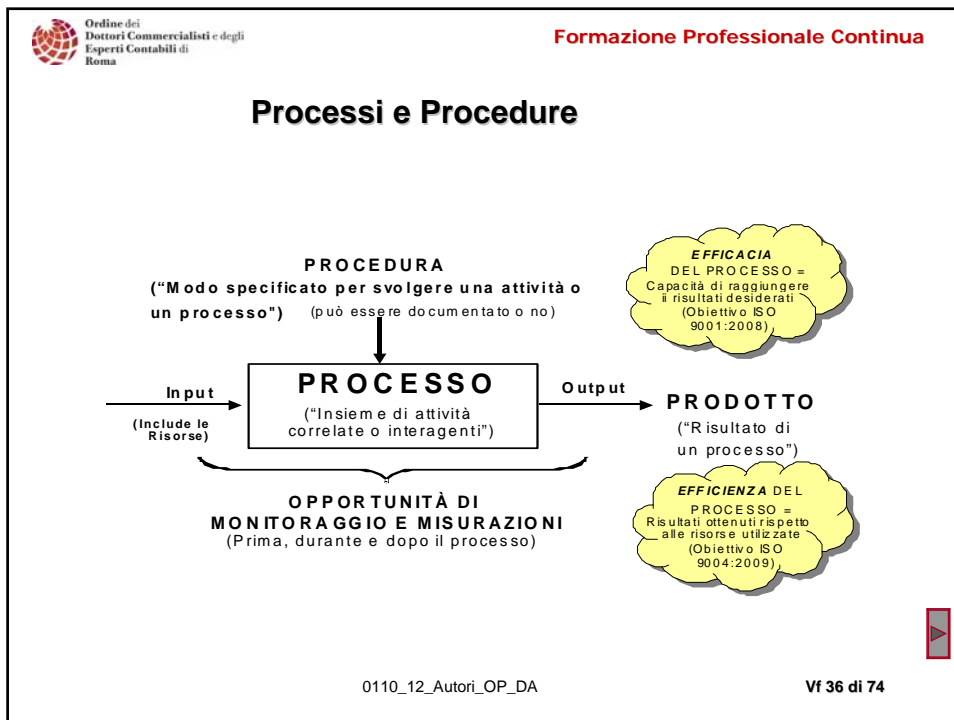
Ordine dei
Dottori Commercialisti e degli
Esperti Contabili di
Roma

Formazione Professionale Continua

Processi e Procedure

PROCEDURA
("Modo specificato per svolgere una attività o un processo") (può essere documentato o no)

EFFICACIA
DEL PROCESSO =
Capacità di raggiungere i risultati desiderati
(Obiettivo ISO 9001:2008)

Input
(Include le Risorse)

PROCESSO
("Insieme di attività correlate o interagenti")

Output

PRODOTTO
("Risultato di un processo")

EFFICIENZA DEL PROCESSO =
Risultati ottenuti rispetto alle risorse utilizzate
(Obiettivo ISO 9004:2009)

OPPORTUNITÀ DI
MONITORAGGIO E MISURAZIONI
(Prima, durante e dopo il processo)

0110_12_Autori_OP_DA

Vf 36 di 74